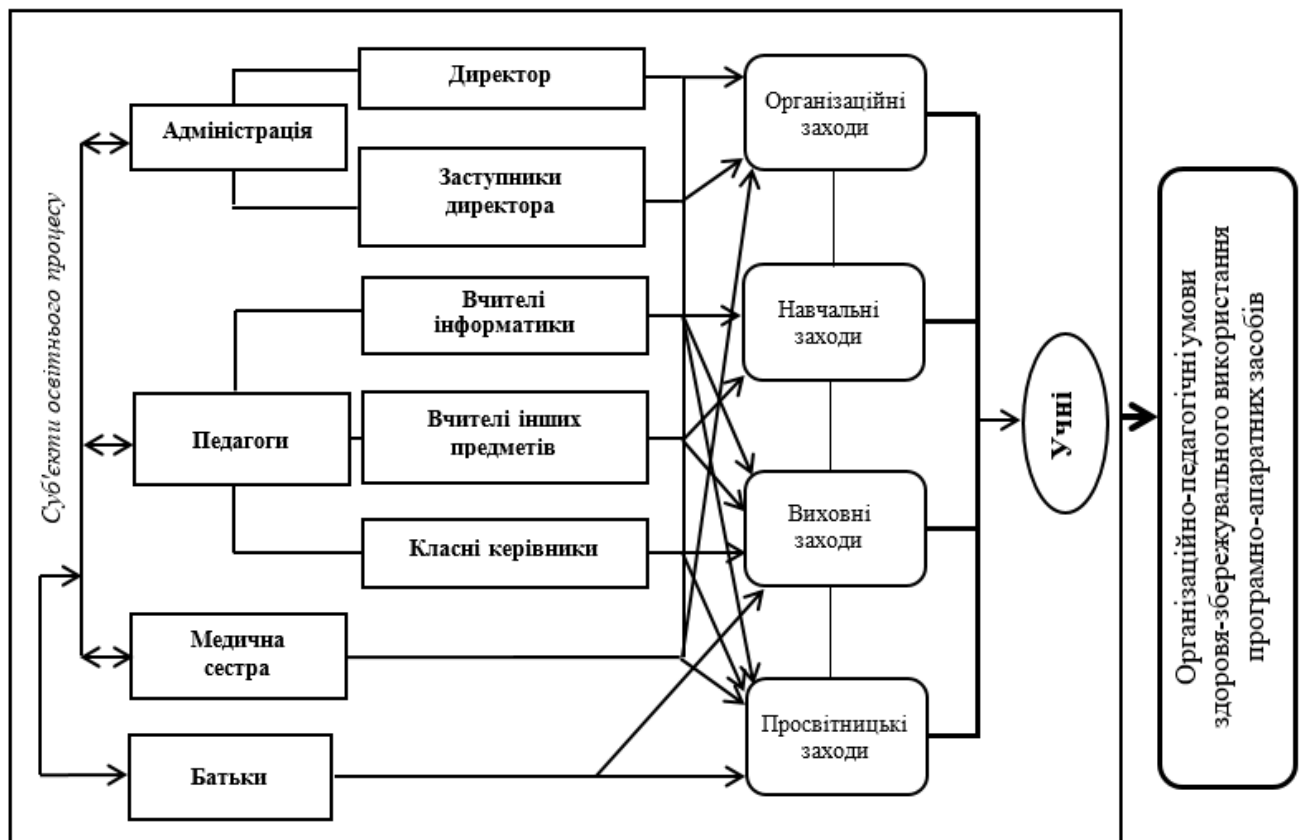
Суб'єкти освітнього процесу

Адміністрація

Директор

Заступники директора

Педагоги

Вчителі інформатики

Вчителі інших предметів

Класні керівники

Медична сестра

Батьки

Організаційні заходи

Навчальні заходи

Виховні заходи

Просвітницькі заходи

Учні

Організаційно-педагогічні умови здоровя-збережувального використання програмно-апаратних засобів